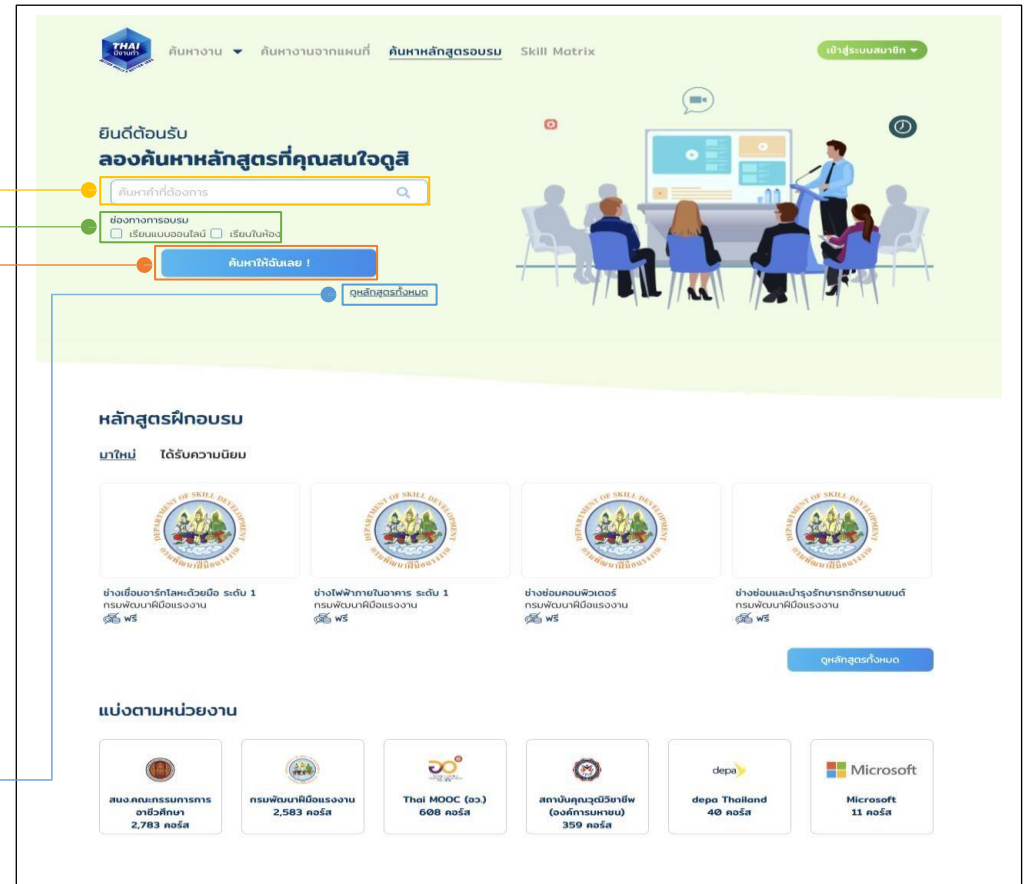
THAI มีงานทำ

ค้นหางาน ▾ ค้นหางานจากแผนที่ ค้นหาหลักสูตรอบรม Skill Matrix

เข้าสู่ระบบสมาชิก ▾

ยินดีต้อนรับ

ลองค้นหาหลักสูตรที่คุณสนใจดูสิ

ค้นหาคำที่ต้องการ

ช่องทางการอบรม

เรียนแบบออนไลน์ เรียนในห้อง

ค้นหาให้ฉันเลย !

ดูหลักสูตรทั้งหมด

หลักสูตรฝึกอบรม

มาใหม่ ได้รับความนิยม

ช่างเชื่อมอาร์กโลหะด้วยมือ ระดับ 1
กรมพัฒนาฝีมือแรงงาน
ฟรี

ช่างไฟฟ้าภายในอาคาร ระดับ 1
กรมพัฒนาฝีมือแรงงาน
ฟรี

ช่างซ่อมคอมพิวเตอร์
กรมพัฒนาฝีมือแรงงาน
ฟรี

ช่างซ่อมและบำรุงรักษารถจักรยานยนต์
กรมพัฒนาฝีมือแรงงาน
ฟรี

ดูหลักสูตรทั้งหมด

แบ่งตามหน่วยงาน

สนง.คณะกรรมการการอาชีวศึกษา
2,783 คอร์ส

กรมพัฒนาฝีมือแรงงาน
2,583 คอร์ส

Thai MOOC (อว.)
608 คอร์ส

สถาบันคุณวุฒิวิชาชีพ (องค์การมหาชน)
359 คอร์ส

depa Thailand
40 คอร์ส

Microsoft
11 คอร์ส